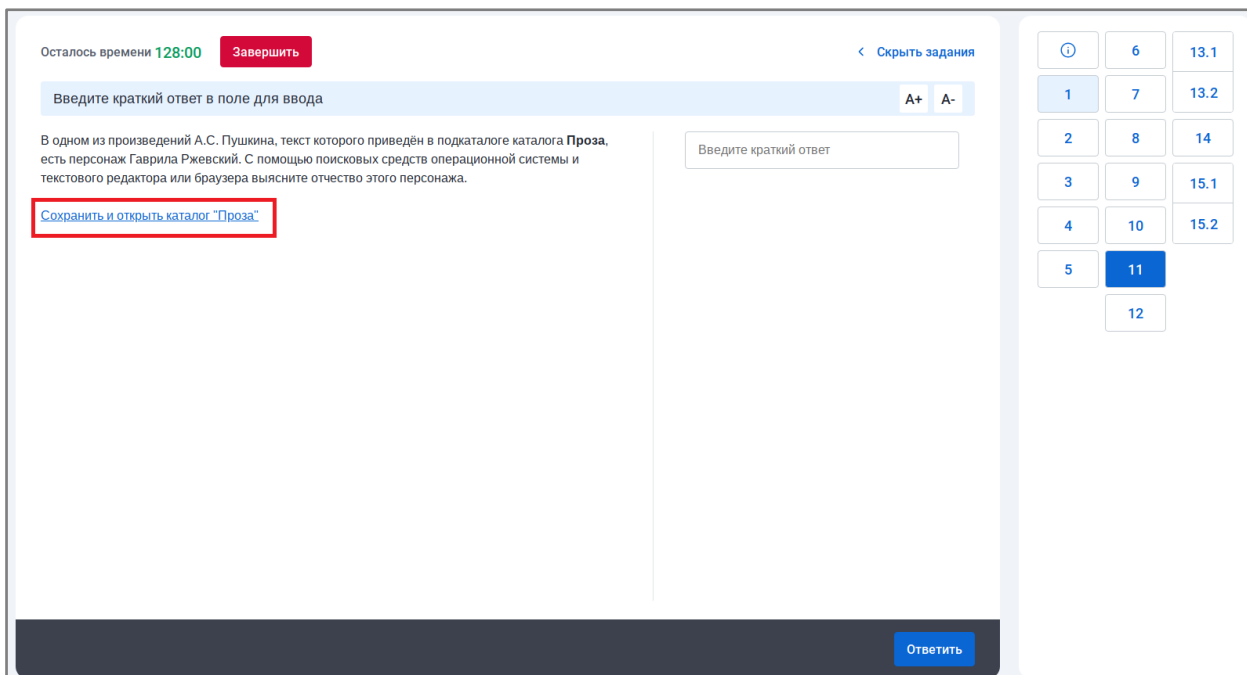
Осталось времени 128:00 Завершить

< Скрыть задания

Введите краткий ответ в поле для ввода

A+ A-

В одном из произведений А.С. Пушкина, текст которого приведён в подкаталоге каталога **Проза**, есть персонаж Гаврила Ржевский. С помощью поисковых средств операционной системы и текстового редактора или браузера выясните отчество этого персонажа.

Сохранить и открыть каталог "Проза"

Введите краткий ответ

Ответить

ⓘ
1
2
3
4
5
6
7
8
9
10
11
12
13.1
13.2
14
15.1
15.2